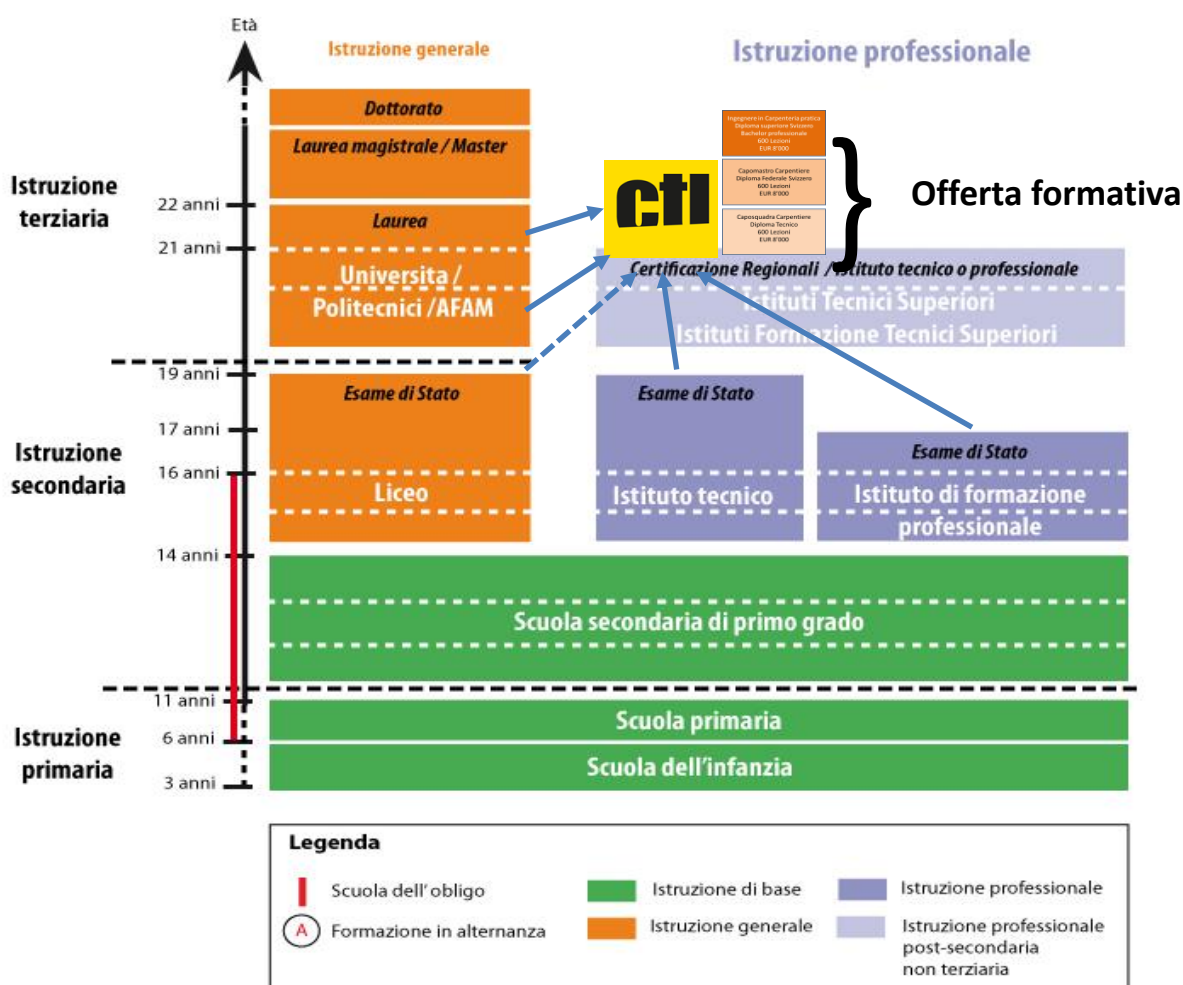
Età

Istruzione generale

Istruzione professionale

Dottorato

Laurea magistrale / Master

Istruzione terziaria

22 anni

Laurea

21 anni

Universita / Politecnici /AFAM

ctl

Ingegnere in Carpenteria pratica
Diploma superiore Svizzero
Bachelor professionale
600 Lezioni
EUR 8'000

Capomastro Carpentiere
Diploma Federale Svizzero
600 Lezioni
EUR 8'000

Caposquadra Carpentiere
Diploma Tecnico
600 Lezioni
EUR 8'000

Offerta formativa

Certificazione Regionali / Istituto tecnico o professionale

Istituti Tecnici Superiori

Istituti Formazione Tecnici Superiori

19 anni

Esame di Stato

Esame di Stato

17 anni

Esame di Stato

Istruzione secondaria

16 anni

Liceo

Istituto tecnico

Istituto di formazione professionale

14 anni

Scuola secondaria di primo grado

11 anni

Scuola primaria

Istruzione primaria

6 anni

Scuola dell'infanzia

3 anni

Legenda

Scuola dell' obligo

A Formazione in alternanza

Istruzione di base

Istruzione generale

Istruzione professionale

Istruzione professionale post-secondaria non terziaria